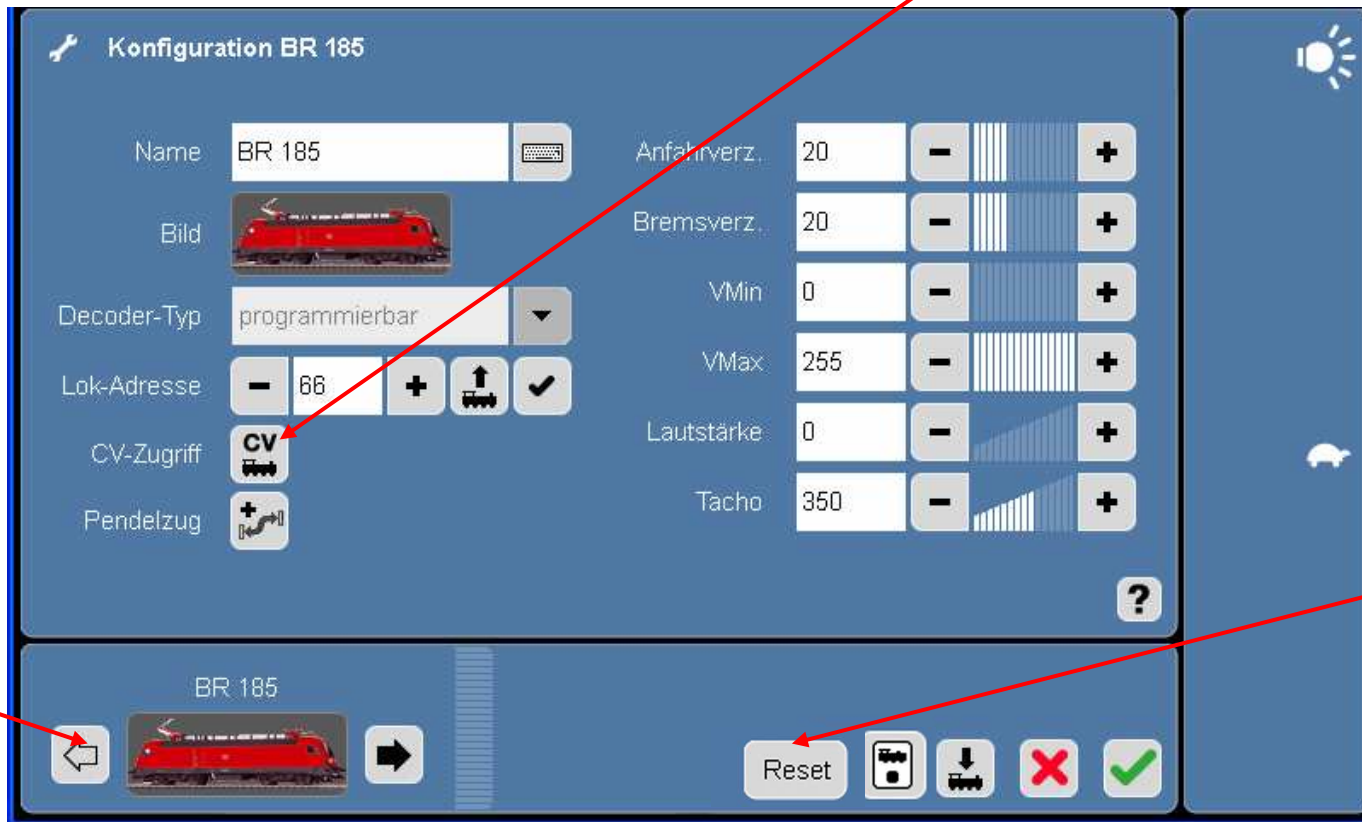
Konfiguration BR 185

Name BR 185

Bild

Decoder-Typ programmierbar

Lok-Adresse 66

CV-Zugriff CV

Pendelzug

Anfahrverz. 20

Bremsverz. 20

VMin 0

VMax 255

Lautstärke 0

Tacho 350

?

BR 185

Reset